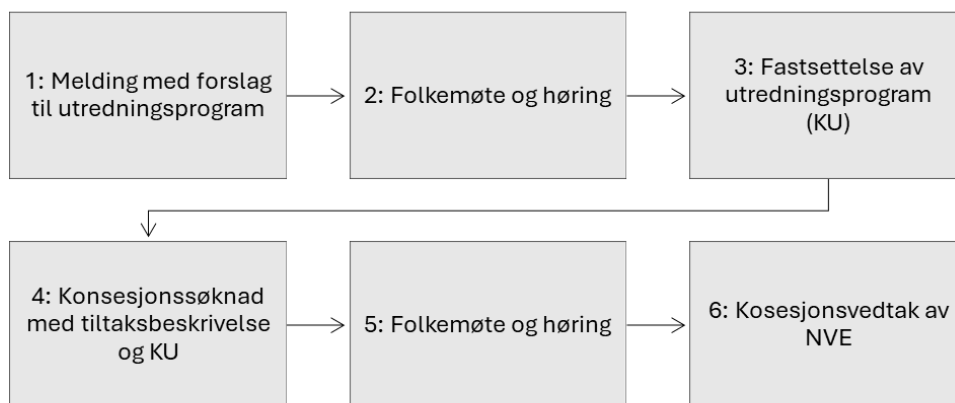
1: Melding med forslag til utredningsprogram

2: Folkemøte og høring

3: Fastsettelse av utredningsprogram (KU)

4: Konsesjonssøknad med tiltaksbeskrivelse og KU

5: Folkemøte og høring

6: Kosesjonsvedtak av NVE